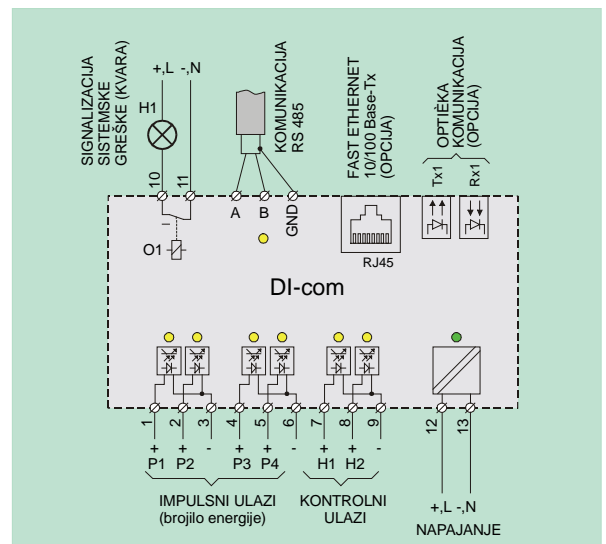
SIGNALIZACIJA SISTEMSKE GREŠKE (KVARA)

+,L -,N

H1

10 11

O1

KOMUNIKACIJA RS 485

A B GND

FAST ETHERNET 10/100 Base-Tx (OPCIJA)

RJ45

OPTIĚKA KOMUNIKACIJA (OPCIJA)

Tx1 Rx1

DI-com

1 2 3 4 5 6 7 8 9

+ + - + + - + + -

P1 P2 P3 P4 H1 H2

IMPULSNI ULAZI (brojilo energije)

KONTROLNI ULAZI

12 13

+,L -,N

NAPAJANJE